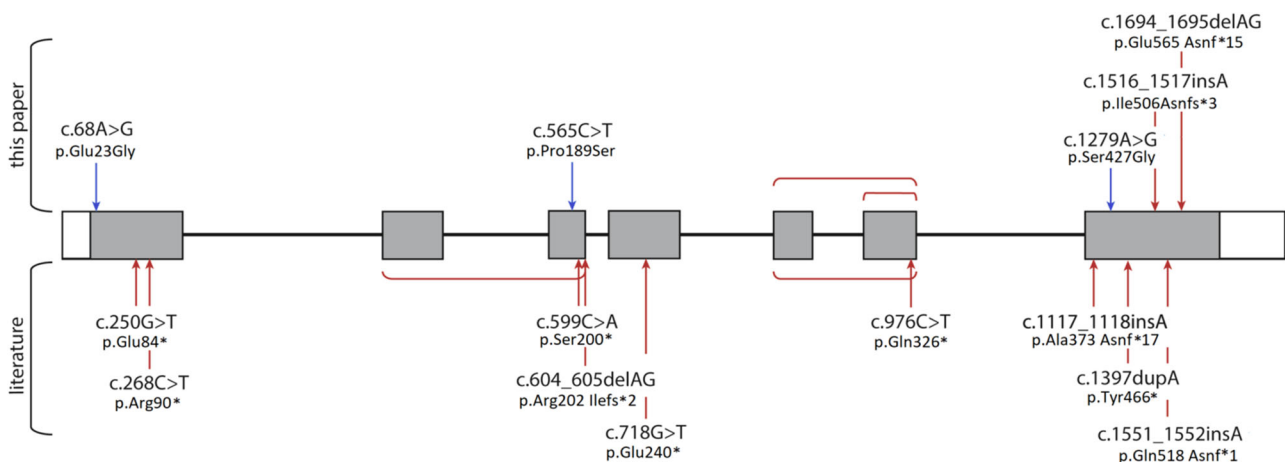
c.1694_1695delAG
p.Glu565 Asnf*15

c.1516_1517insA
p.Ile506Asnfs*3

this paper

c.68A>G
p.Glu23Gly

c.565C>T
p.Pro189Ser

c.1279A>G
p.Ser427Gly

literature

c.250G>T
p.Glu84*

c.268C>T
p.Arg90*

c.599C>A
p.Ser200*

c.604_605delAG
p.Arg202 Ilefs*2

c.718G>T
p.Glu240*

c.976C>T
p.Gln326*

c.1117_1118insA
p.Ala373 Asnf*17

c.1397dupA
p.Tyr466*

c.1551_1552insA
p.Gln518 Asnf*1